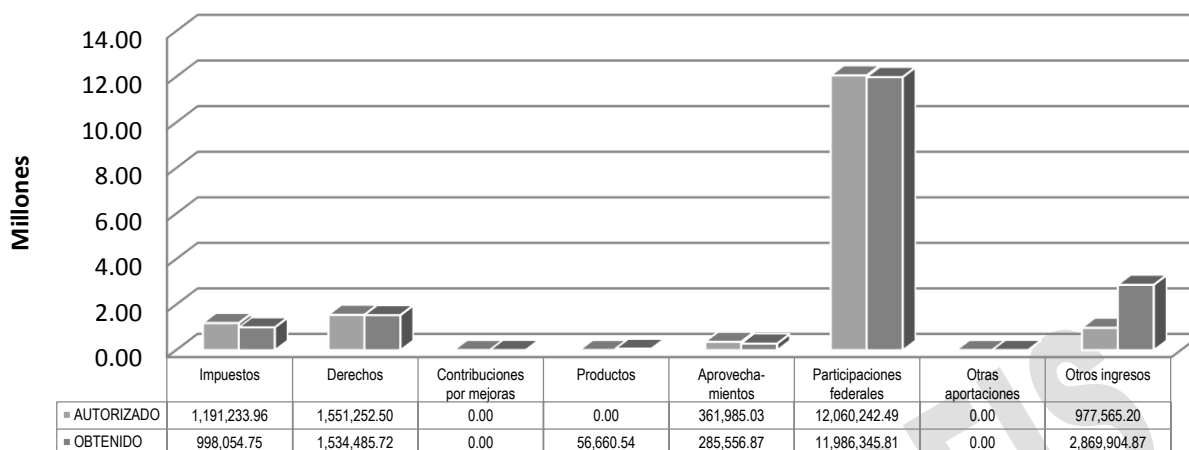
Millones

14.00
12.00
10.00
8.00
6.00
4.00
2.00
0.00

| | Impuestos | Derechos | Contribuciones por mejoras | Productos | Aprovechamientos | Participaciones federales | Otras aportaciones | Otros ingresos |
|---|---|---|---|---|---|---|---|---|
| AUTORIZADO | 1,191,233.96 | 1,551,252.50 | 0.00 | 0.00 | 361,985.03 | 12,060,242.49 | 0.00 | 977,565.20 |
| OBTENIDO | 998,054.75 | 1,534,485.72 | 0.00 | 56,660.54 | 285,556.87 | 11,986,345.81 | 0.00 | 2,869,904.87 |